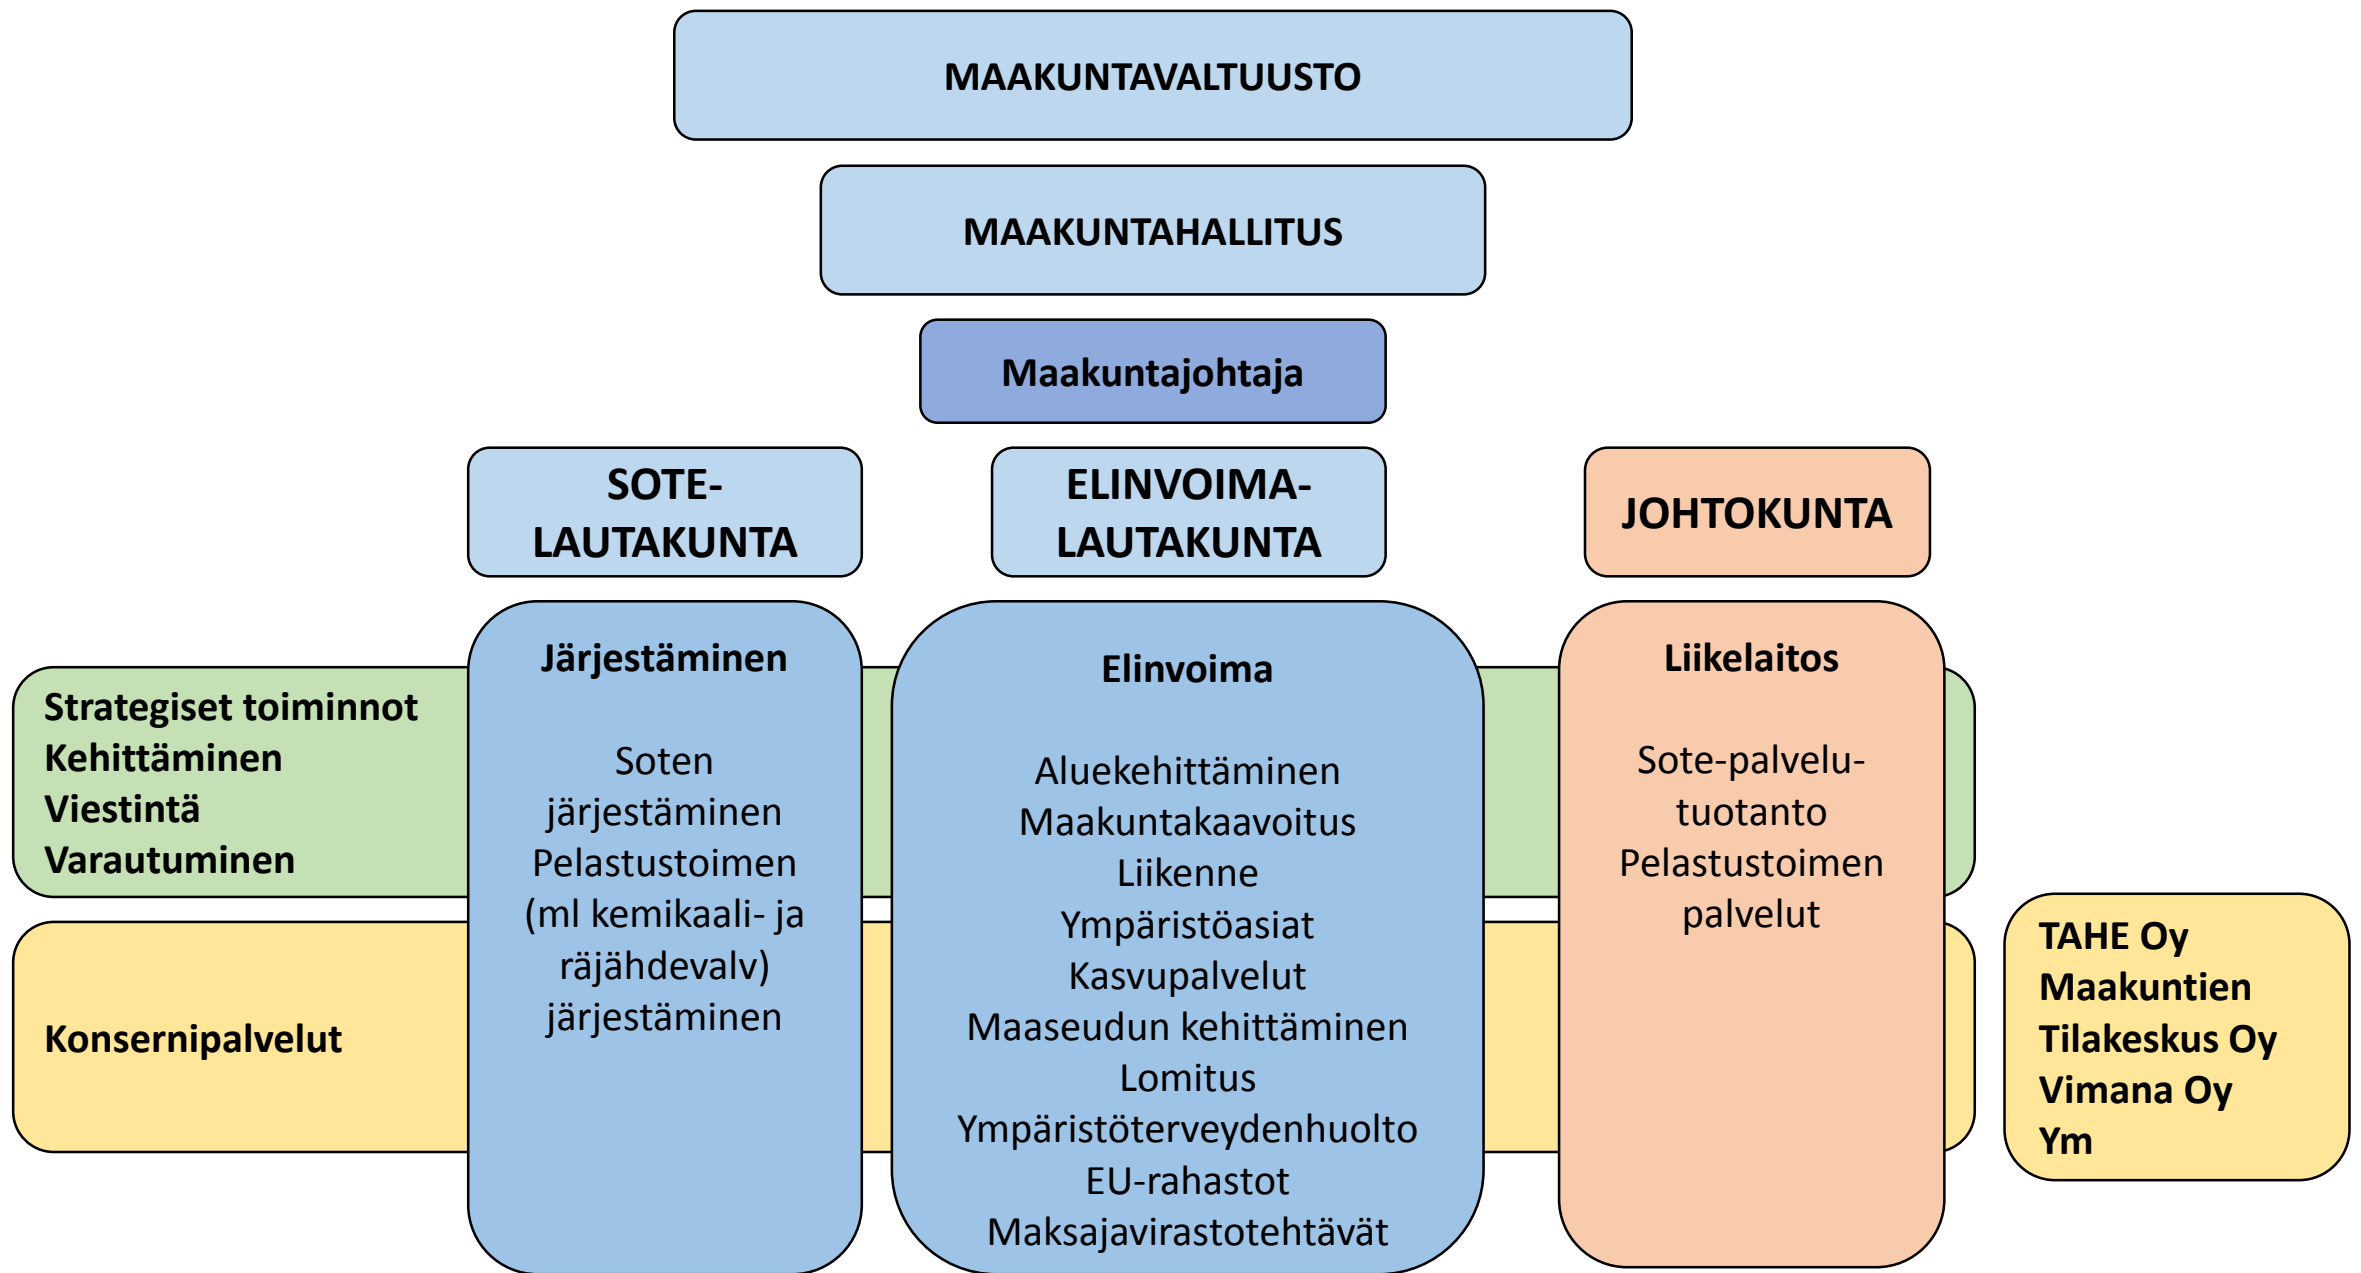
MAAKUNTAVALTUUSTO

MAAKUNTAHALLITUS

Maakuntajohtaja

SOTE-LAUTAKUNTA

ELINVOIMA-LAUTAKUNTA

JOHTOKUNTA

Strategiset toiminnot
Kehittäminen
Viestintä
Varautuminen

Konsernipalvelut

Järjestäminen

Soten järjestäminen
Pelastustoimen (ml kemikaali- ja räjähdevalv) järjestäminen

Elinvoima

Aluekehittäminen
Maakuntakaavoitus
Liikenne
Ympäristöasiat
Kasvupalvelut
Maaseudun kehittäminen
Lomitus
Ympäristöterveydenhuolto
EU-rahastot
Maksajavirastotehtävät

Liikelaitos

Sote-palvelutuotanto
Pelastustoimen palvelut

TAHE Oy
Maakuntien Tilakeskus Oy
Vimana Oy
Ym